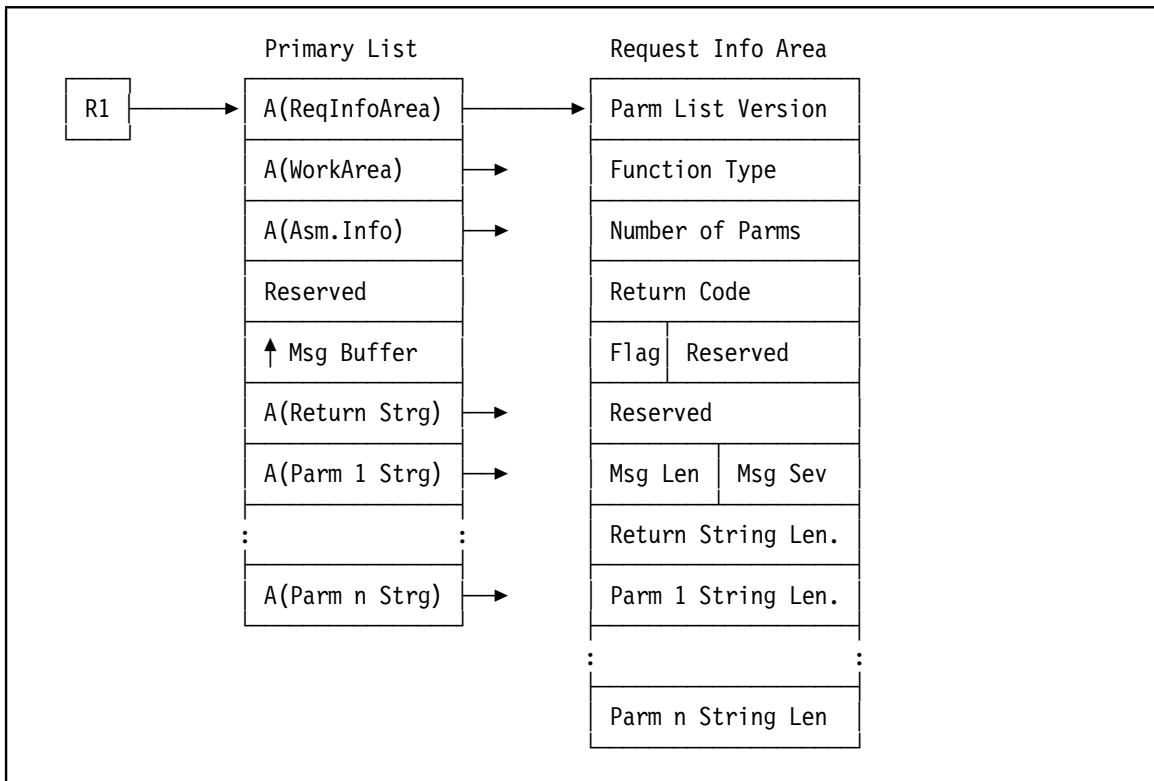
Primary List

Request Info Area

R1

A(ReqInfoArea)

A(WorkArea)

A(Asm.Info)

Reserved

↑ Msg Buffer

A(Return Strg)

A(Parm 1 Strg)

:

:

A(Parm n Strg)

Parm List Version

Function Type

Number of Parms

Return Code

Flag

Reserved

Reserved

Msg Len

Msg Sev

Return String Len.

Parm 1 String Len.

:

:

Parm n String Len